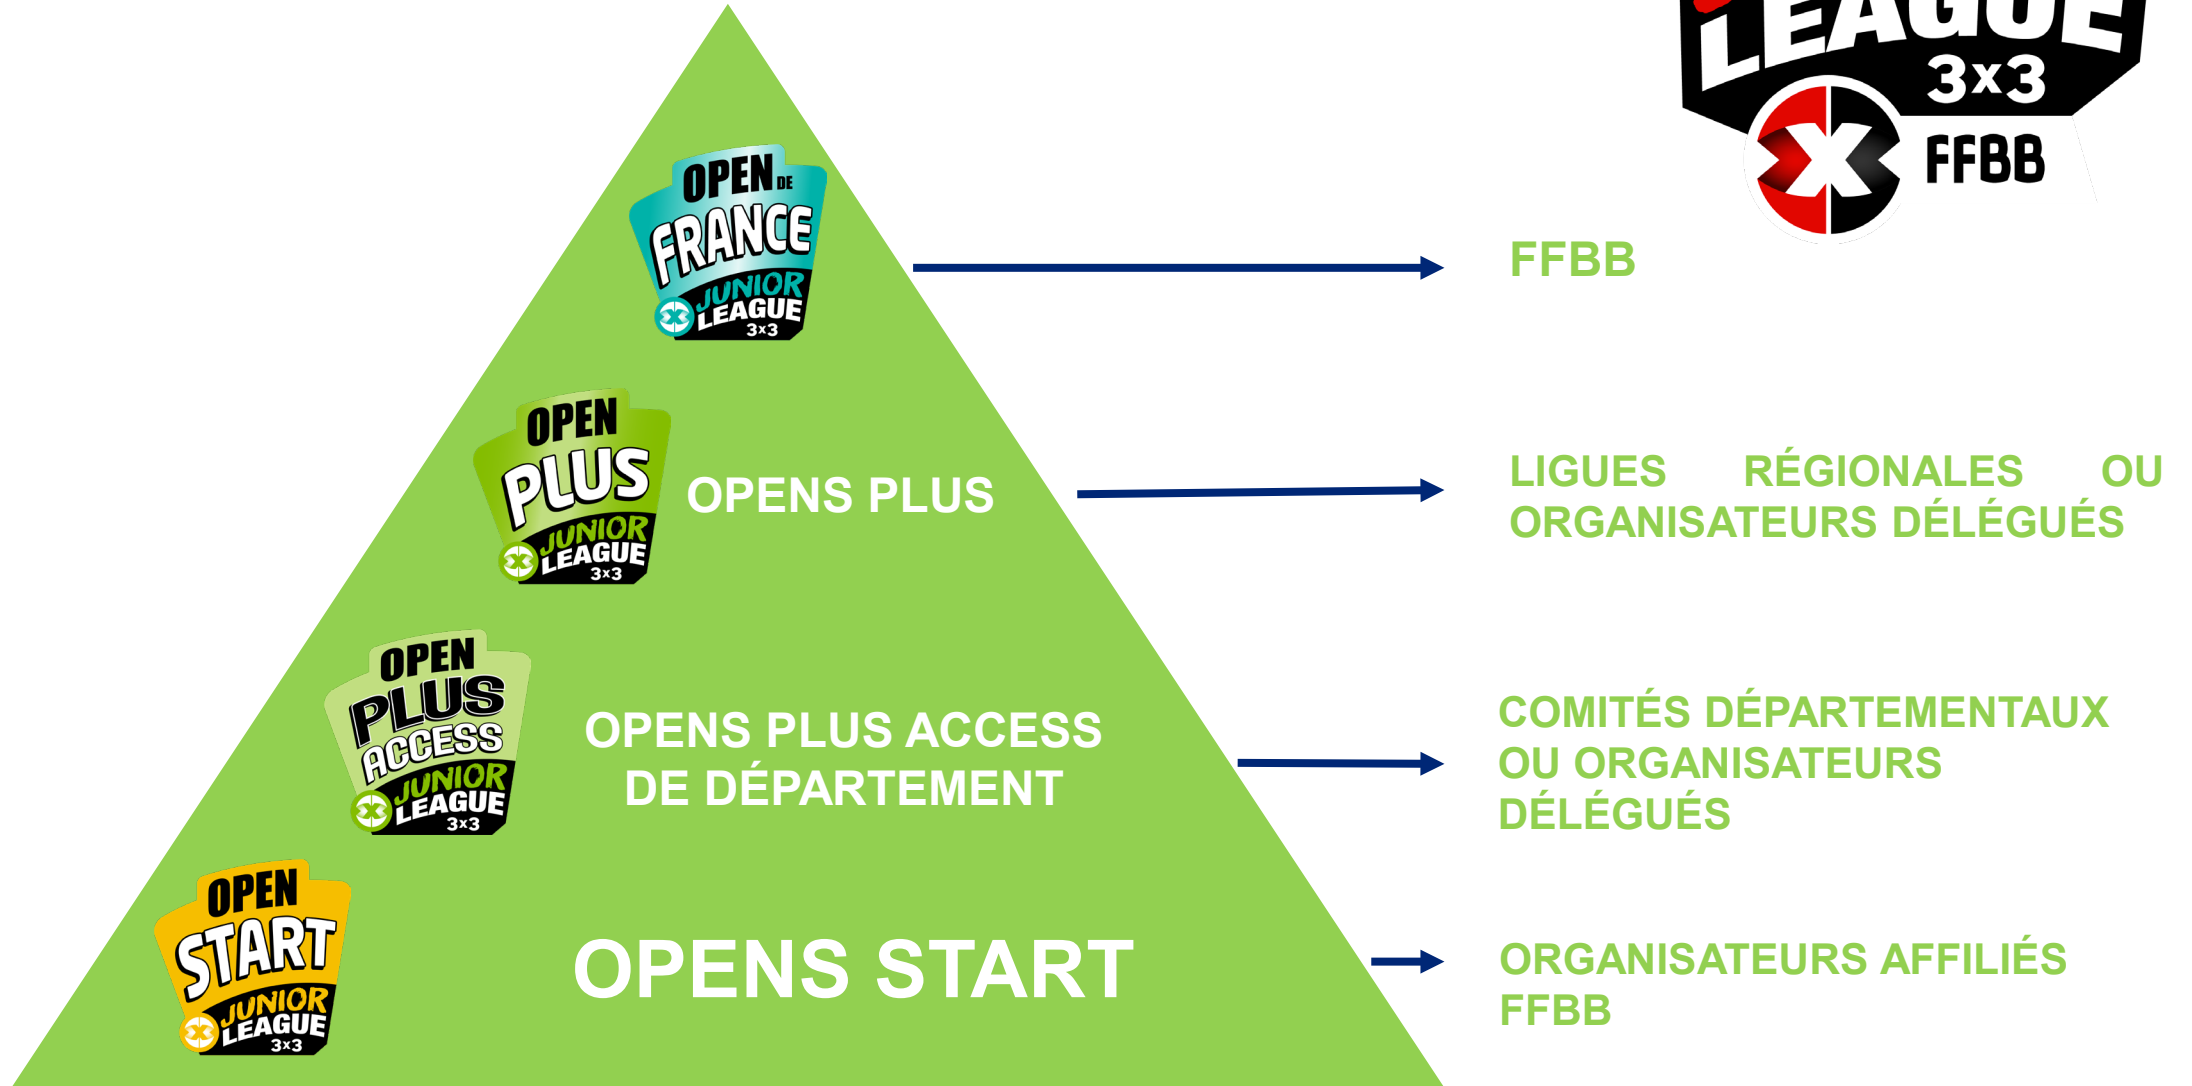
LEAGUE 3x3 FFBB

OPEN DE FRANCE JUNIOR LEAGUE 3x3

FFBB

OPEN PLUS JUNIOR LEAGUE 3x3

OPENS PLUS

LIGUES RÉGIONALES OU ORGANISATEURS DÉLÉGUÉS

OPEN PLUS ACCESS JUNIOR LEAGUE 3x3

OPENS PLUS ACCESS DE DÉPARTEMENT

COMITÉS DÉPARTEMENTAUX OU ORGANISATEURS DÉLÉGUÉS

OPEN START JUNIOR LEAGUE 3x3

OPENS START

ORGANISATEURS AFFILIÉS FFBB